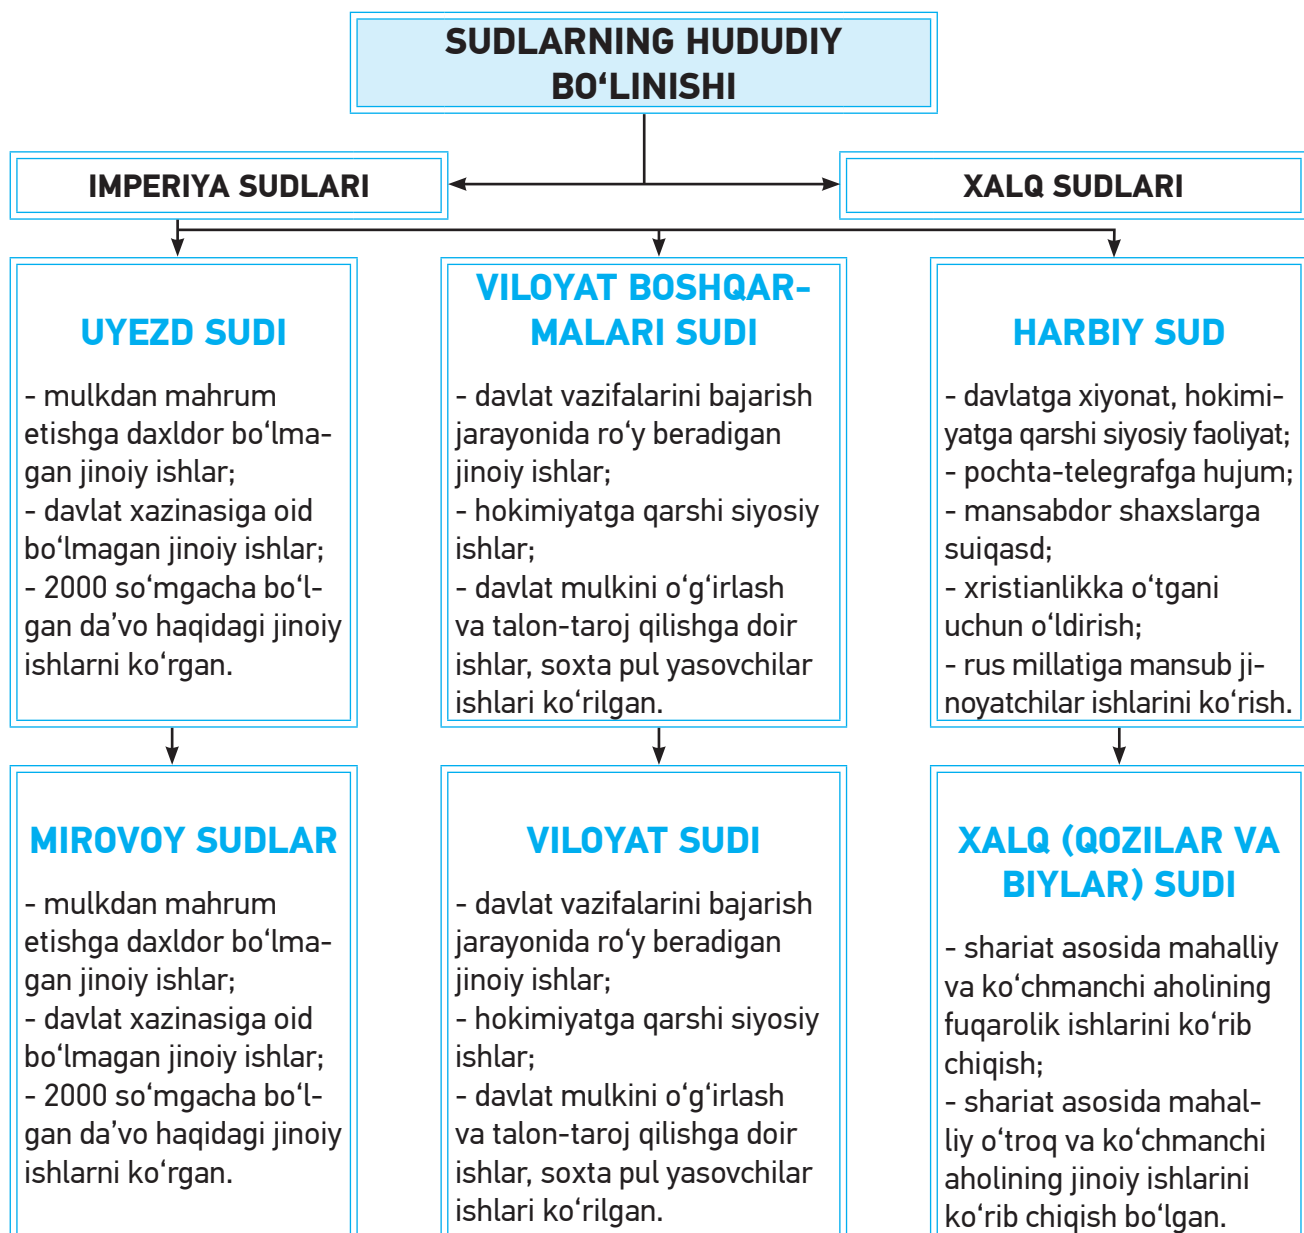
SUDLARNING HUDUDIY BO‘LINISHI

IMPERIYA SUDLARI

XALQ SUDLARI

UYEZD SUDI

- mulkdan mahrum etishga daxldor bo‘lmagan jinoiy ishlar;
- davlat xazinasiga oid bo‘lmagan jinoiy ishlar;
- 2000 so‘mgacha bo‘lgan da’vo haqidagi jinoiy ishlarni ko‘rgan.

VILOYAT BOSHQARMALARI SUDI

- davlat vazifalarini bajarish jarayonida ro‘y beradigan jinoiy ishlar;
- hokimiyatga qarshi siyosiy ishlar;
- davlat mulkini o‘g‘irlash va talon-taroj qilishga doir ishlar, soxta pul yasovchilar ishlari ko‘rilgan.

HARBIY SUD

- davlatga xiyonat, hokimiyatga qarshi siyosiy faoliyat;
- pochta-telegrafga hujum;
- mansabdor shaxslarga suiqasd;
- xristianlikka o‘tgani uchun o‘ldirish;
- rus millatiga mansub jinoyatchilar ishlarini ko‘rish.

MIROVOY SUDLAR

- mulkdan mahrum etishga daxldor bo‘lmagan jinoiy ishlar;
- davlat xazinasiga oid bo‘lmagan jinoiy ishlar;
- 2000 so‘mgacha bo‘lgan da’vo haqidagi jinoiy ishlarni ko‘rgan.

VILOYAT SUDI

- davlat vazifalarini bajarish jarayonida ro‘y beradigan jinoiy ishlar;
- hokimiyatga qarshi siyosiy ishlar;
- davlat mulkini o‘g‘irlash va talon-taroj qilishga doir ishlar, soxta pul yasovchilar ishlari ko‘rilgan.

XALQ (QOZILAR VA BIYLAR) SUDI

- shariat asosida mahalliy va ko‘chmanchi aholining fuqarolik ishlarini ko‘rib chiqish;
- shariat asosida mahalliy o‘troq va ko‘chmanchi aholining jinoiy ishlarini ko‘rib chiqish bo‘lgan.